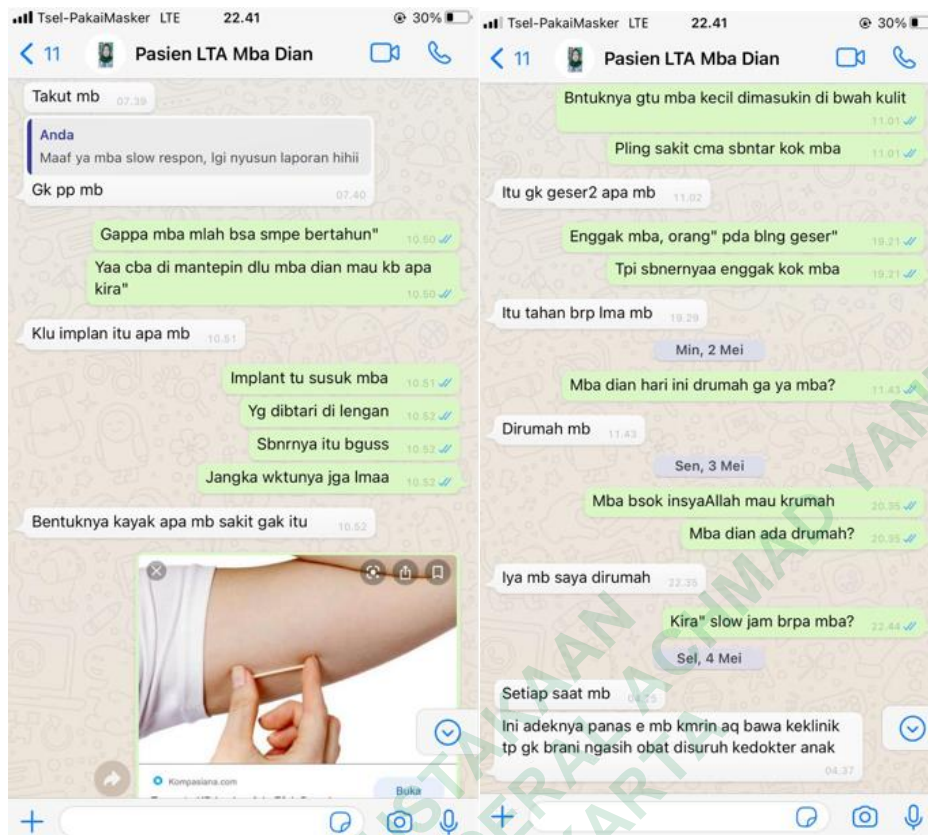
Tsel-PakaiMasker LTE 22.41 30%
< 11 Pasien LTA Mba Dian

Takut mb 07.39

Anda
Maaf ya mba slow respon, lgi nyusun laporan hihii
Gk pp mb 07.40

Gappa mba mlah bsa smpe bertahun" 10.50

Yaa cba di mantepin dlu mba dian mau kb apa kira" 10.50

Klu implan itu apa mb 10.51

Implant tu susuk mba 10.51

Yg dibtari di lengan 10.52

Sbnrnya itu bguss 10.52

Jangka wktunya jga lmaa 10.52

Bentuknya kayak apa mb sakit gak itu 10.52

Kompasiana.com
Buka

Tsel-PakaiMasker LTE 22.41 30%
< 11 Pasien LTA Mba Dian

Bntuknya gtu mba kecil dimasukin di bwah kulit 11.01

Pling sakit cma sbntar kok mba 11.01

Itu gk geser2 apa mb 11.02

Enggak mba, orang" pda blng geser" 19.21

Tpi sbnernyaa enggak kok mba 19.21

Itu tahan brp lma mb 19.29

Min, 2 Mei

Mba dian hari ini drumah ga ya mba? 11.43

Dirumah mb 11.43

Sen, 3 Mei

Mba bsok insyaAllah mau krumah 20.35

Mba dian ada drumah? 20.35

Iya mb saya dirumah 22.35

Kira" slow jam brpa mba? 22.44

Sel, 4 Mei

Setiap saat mb 04.25

Ini adeknya panas e mb kmrin aq bawa keklinik tp gk brani ngasih obat disuruh kedokter anak 04.37